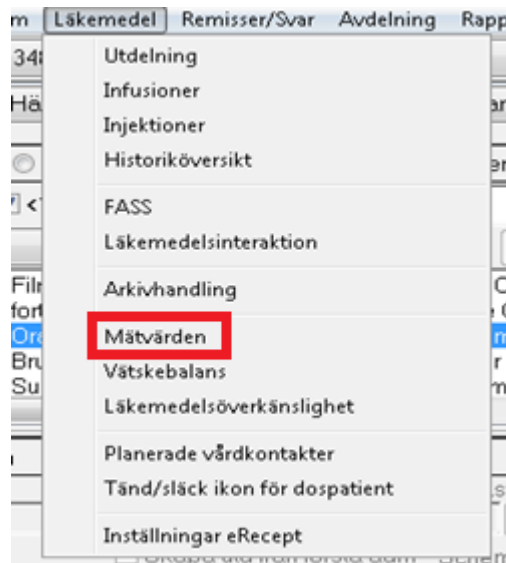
m Läkemedel Remisser/Svar Avdelning Rapp

34

Hä

Filr
fort
Ord
Bru
Su

Utdelning
Infusioner
Injektioner
Historiköversikt

FASS
Läkemedelsinteraktion

Arkivhandling

Mätvärden
Vätskebalans
Läkemedelsöverkänslighet

Planerade vårdkontakter
Tänd/släck ikon för dospatient

Inställningar eRecept